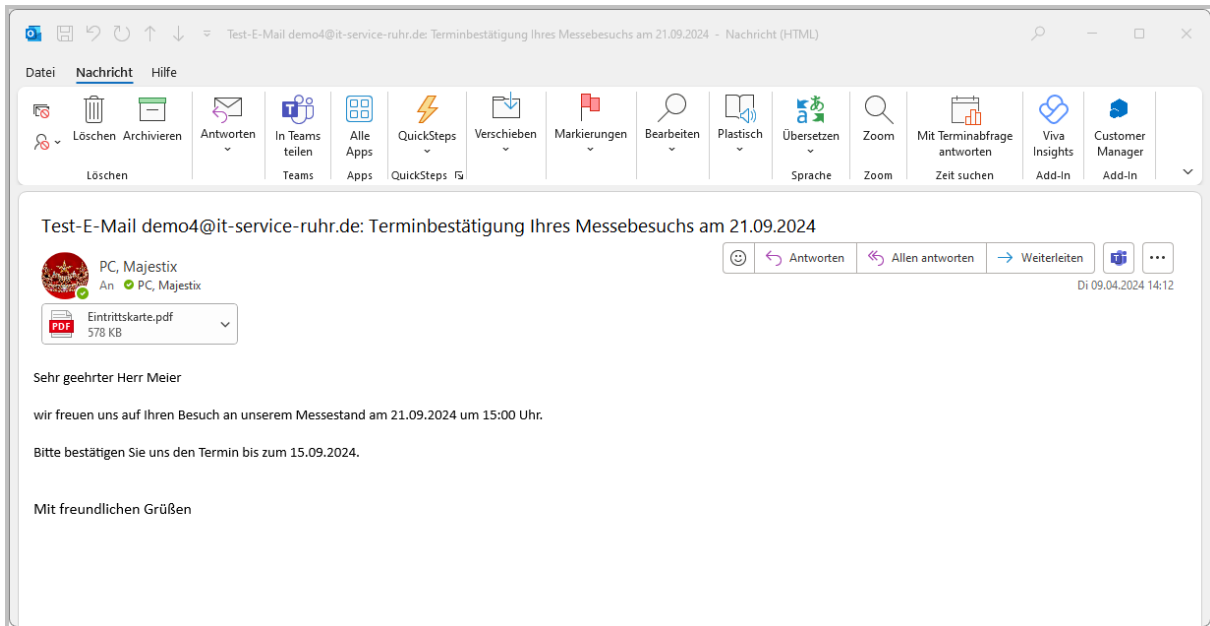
Test-E-Mail demo4@it-service-ruhr.de: Terminbestätigung Ihres Messebesuchs am 21.09.2024 - Nachricht (HTML)

Datei Nachricht Hilfe

Löschen Archivieren
Löschen

Antworten

In Teams teilen
Teams

Alle Apps
Apps

QuickSteps
QuickSteps

Verschieben

Markierungen

Bearbeiten

Plastisch

Übersetzen
Sprache

Zoom
Zoom

Mit Terminabfrage antworten
Zeit suchen

Viva Insights
Add-In

Customer Manager
Add-In

Test-E-Mail demo4@it-service-ruhr.de: Terminbestätigung Ihres Messebesuchs am 21.09.2024

PC, Majestix
An PC, Majestix

Antworten Allen antworten Weiterleiten

Di 09.04.2024 14:12

Eintrittskarte.pdf
578 KB

Sehr geehrter Herr Meier

wir freuen uns auf Ihren Besuch an unserem Messestand am 21.09.2024 um 15:00 Uhr.

Bitte bestätigen Sie uns den Termin bis zum 15.09.2024.

Mit freundlichen Grüßen